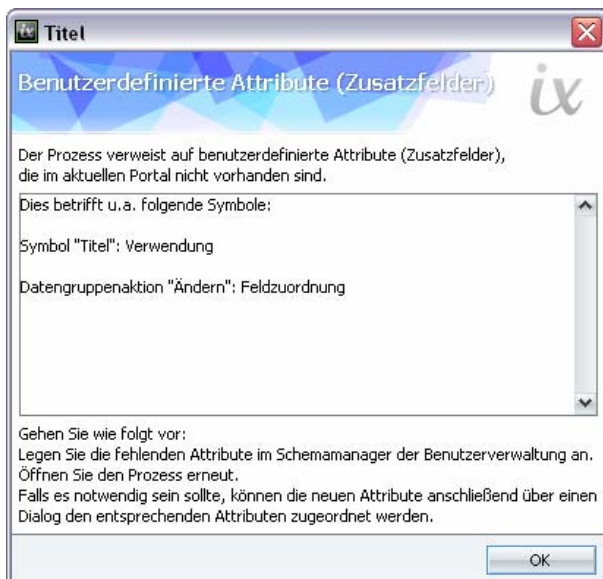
Titel

Benutzerdefinierte Attribute (Zusatzfelder)

ix

Der Prozess verweist auf benutzerdefinierte Attribute (Zusatzfelder), die im aktuellen Portal nicht vorhanden sind.

Dies betrifft u.a. folgende Symbole:

Symbol "Titel": Verwendung

Datengruppenaktion "Ändern": Feldzuordnung

Gehen Sie wie folgt vor:
Legen Sie die fehlenden Attribute im Schemamanager der Benutzerverwaltung an.
Öffnen Sie den Prozess erneut.
Falls es notwendig sein sollte, können die neuen Attribute anschließend über einen Dialog den entsprechenden Attributen zugeordnet werden.

OK